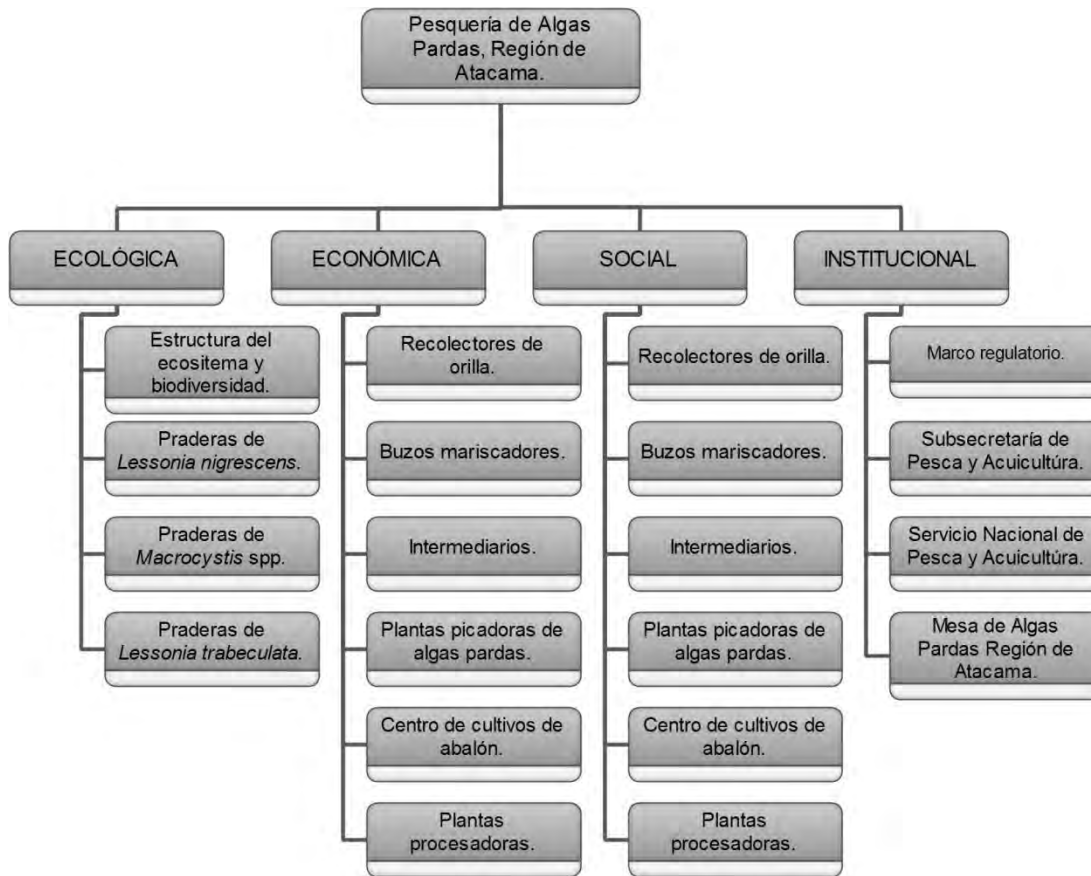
Pesquería de Algas Pardas, Región de Atacama.

ECOLÓGICA

Estructura del ecositema y biodiversidad.

Praderas de *Lessonia nigrescens*.

Praderas de *Macrocystis* spp.

Praderas de *Lessonia trabeculata*.

ECONÓMICA

Recolectores de orilla.

Buzos mariscadores.

Intermediarios.

Plantas picadoras de algas pardas.

Centro de cultivos de abalón.

Plantas procesadoras.

SOCIAL

Recolectores de orilla.

Buzos mariscadores.

Intermediarios.

Plantas picadoras de algas pardas.

Centro de cultivos de abalón.

Plantas procesadoras.

INSTITUCIONAL

Marco regulatorio.

Subsecretaría de Pesca y Acuicultúra.

Servicio Nacional de Pesca y Acuicultúra.

Mesa de Algas Pardas Región de Atacama.